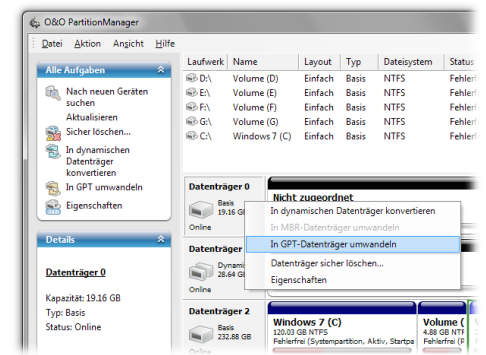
O&O PartitionManager

Datei Aktion Ansicht Hilfe

Alle Aufgaben

Nach neuen Geräten suchen
Aktualisieren
Sicher löschen...
In dynamischen Datenträger konvertieren
In GPT umwandeln
Eigenschaften

Details

Datenträger 0

Kapazität: 19.16 GB
Typ: Basis
Status: Online

| Laufwerk | Name | Layout | Typ | Dateisystem | Status |
|---|---|---|---|---|---|
| D:\ | Volume (D) | Einfach | Basis | NTFS | Fehler |
| E:\ | Volume (E) | Einfach | Basis | NTFS | Fehler |
| F:\ | Volume (F) | Einfach | Basis | NTFS | Fehler |
| G:\ | Volume (G) | Einfach | Basis | NTFS | Fehler |
| C:\ | Windows 7 (C) | Einfach | Basis | NTFS | Fehler |

Datenträger 0
Basis
19.16 GB
Online

Nicht zugeordnet

In dynamischen Datenträger konvertieren
In MBR-Datenträger umwandeln
In GPT-Datenträger umwandeln
Datenträger sicher löschen...
Eigenschaften

Datenträger
Dynamis
28.64 GB
Online

Datenträger 2
Basis
232.88 GB
Online

Windows 7 (C)
120.03 GB NTFS
Fehlerfrei (Systempartition, Aktiv, Startpa

Volume (
4.88 GB NT
Fehlerfrei (